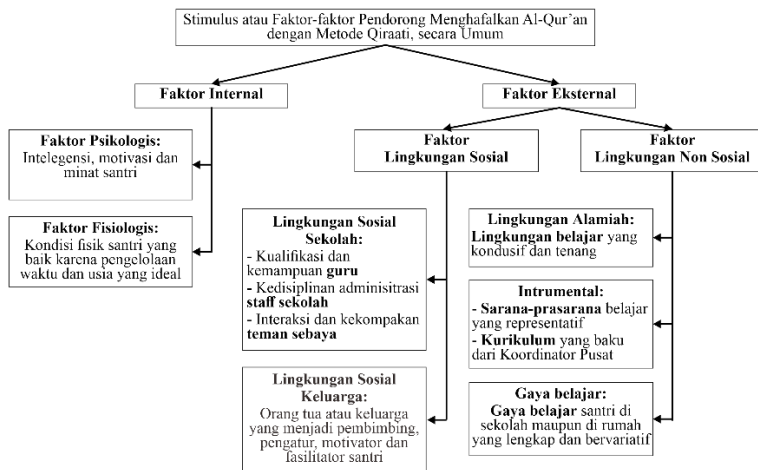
Stimulus atau Faktor-faktor Pendorong Menghafalkan Al-Qur'an dengan Metode Qiraati, secara Umum

Faktor Internal

Faktor Eksternal

Faktor Psikologis:
Intelegensi, motivasi dan minat santri

Faktor Fisiologis:
Kondisi fisik santri yang baik karena pengelolaan waktu dan usia yang ideal

Faktor Lingkungan Sosial

Faktor Lingkungan Non Sosial

Lingkungan Sosial Sekolah:
- Kualifikasi dan kemampuan **guru**
- Kedisiplinan administrasi **staff sekolah**
- Interaksi dan kekompakan **teman sebaya**

Lingkungan Sosial Keluarga:
Orang tua atau keluarga yang menjadi pembimbing, pengatur, motivator dan fasilitator santri

Lingkungan Alamiah:
**Lingkungan belajar** yang kondusif dan tenang

Intrumental:
- **Sarana-prasarana** belajar yang representatif
- **Kurikulum** yang baku dari Koordinator Pusat

Gaya belajar:
**Gaya belajar** santri di sekolah maupun di rumah yang lengkap dan bervariatif